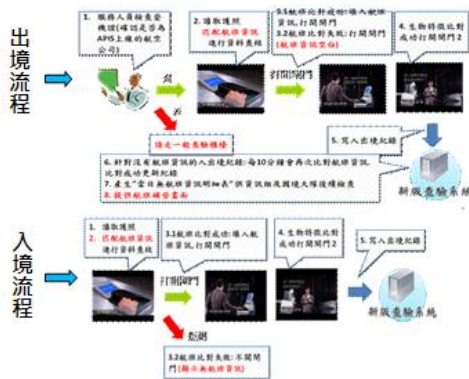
出境流程

1. 服務人員檢查登機證(確認是否為APIS上線的航空公司)

是

否

2. 刷取護照
匹配航班資訊
進行資料比對

打開閘門

3.1 航班比對成功:導入航班資訊,打開閘門
3.2 航班比對失敗:打開閘門
(航班資訊登錄)

4. 生物特徵比對成功打開閘門 2

請走一般查驗櫃檯

5. 寫入出境紀錄

6. 針對沒有航班資訊的入出境紀錄:每10分鐘會再次比對航班資訊,比對成功更新紀錄
7. 產生"當日無航班資訊明細表"供資訊組及國境大隊後續檢查
8. 提供航班時間查詢

新版查驗系統

入境流程

1. 刷取護照
2. 匹配航班資訊
進行資料比對

打開閘門

3.1 航班比對成功:導入航班資訊,打開閘門

4. 生物特徵比對成功打開閘門 2

5. 寫入出境紀錄

新版查驗系統

否

關閘

3.2 航班比對失敗:不開閘門
(顯示無航班資訊)